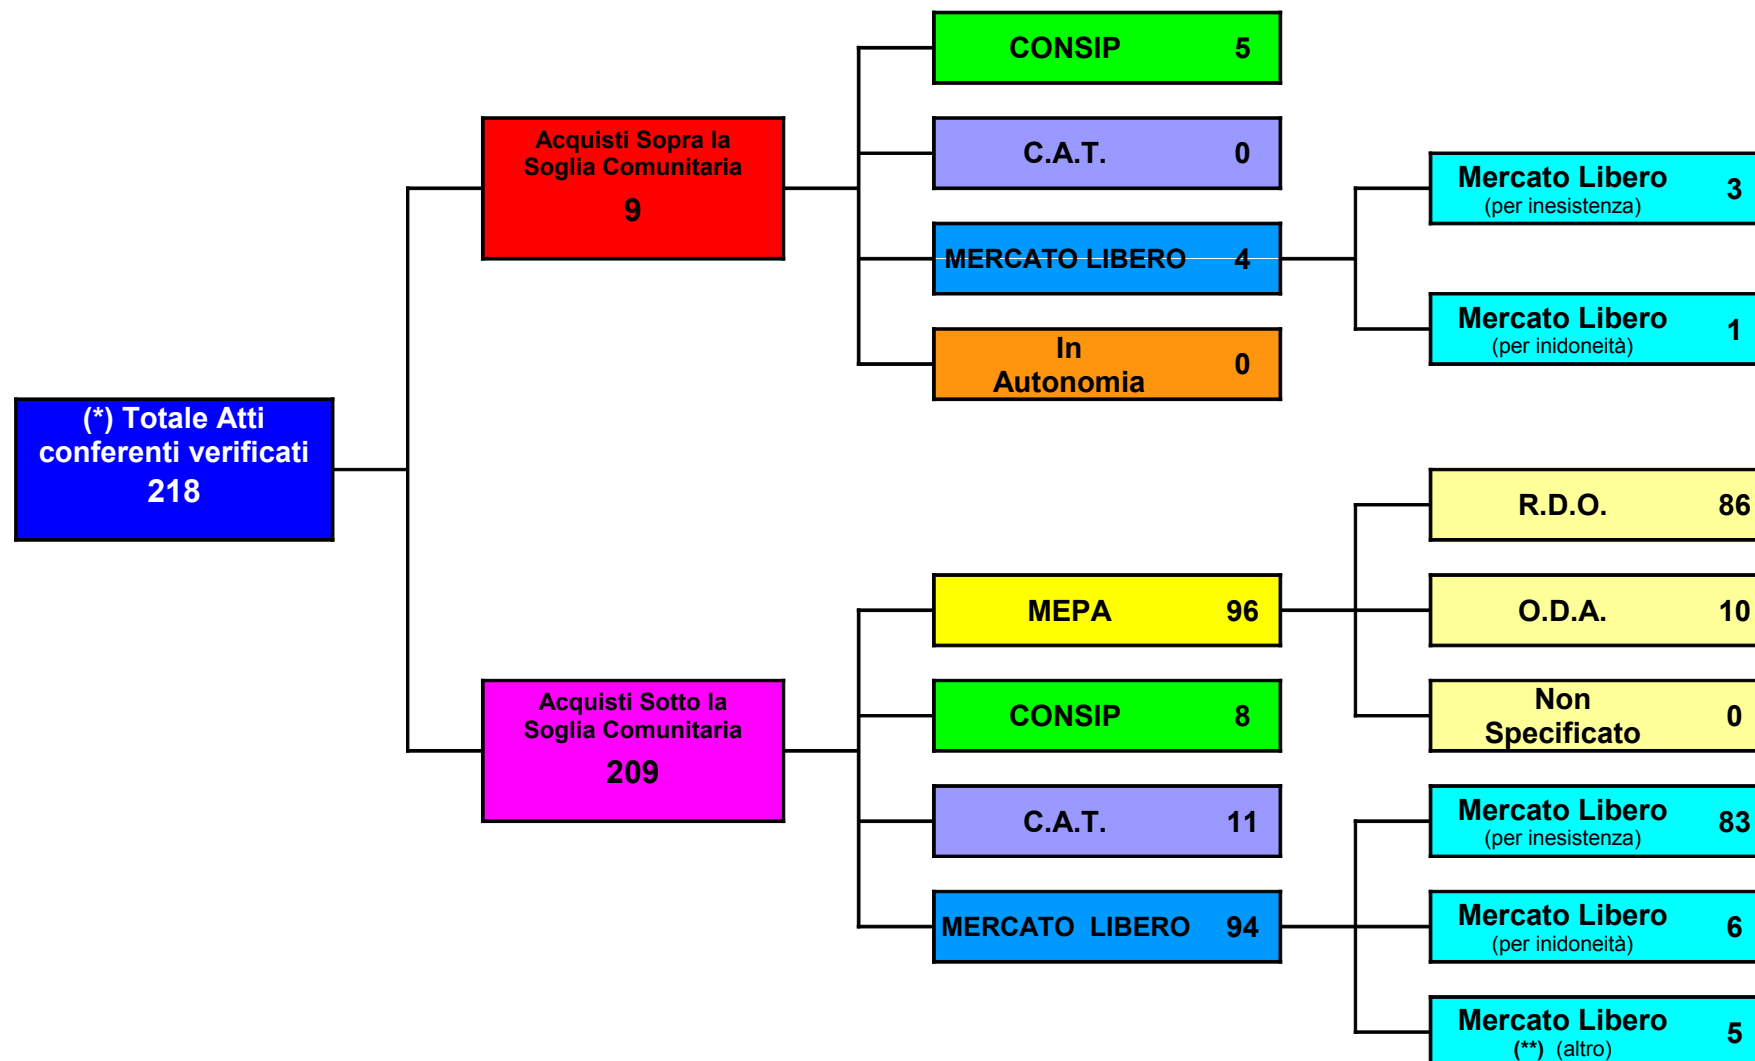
(*) Totale Atti conferenti verificati 218

Acquisti Sopra la Soglia Comunitaria 9

CONSIP 5

C.A.T. 0

MERCATO LIBERO 4

In Autonomia 0

Mercato Libero (per inesistenza) 3

Mercato Libero (per inidoneità) 1

Acquisti Sotto la Soglia Comunitaria 209

MEPA 96

CONSIP 8

C.A.T. 11

MERCATO LIBERO 94

R.D.O. 86

O.D.A. 10

Non Specificato 0

Mercato Libero (per inesistenza) 83

Mercato Libero (per inidoneità) 6

Mercato Libero (**) (altro) 5